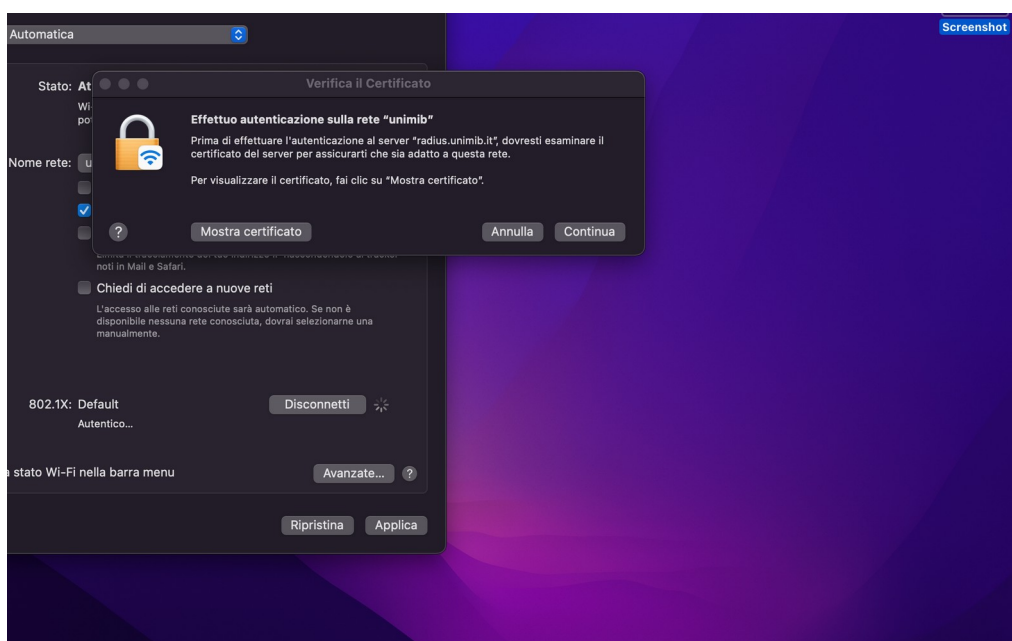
Automatica

Stato: At
Wi
po

Nome rete: u

Verifica il Certificato

Effettuo autenticazione sulla rete "unimib"

Prima di effettuare l'autenticazione al server "radius.unimib.it", dovresti esaminare il certificato del server per assicurarti che sia adatto a questa rete.

Per visualizzare il certificato, fai clic su "Mostra certificato".

?

Mostra certificato

Annulla

Continua

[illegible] noti in Mail e Safari.

Chiedi di accedere a nuove reti

L'accesso alle reti conosciute sarà automatico. Se non è disponibile nessuna rete conosciuta, dovrai selezionarne una manualmente.

802.1X: Default
Autentico...

Disconnetti

a stato Wi-Fi nella barra menu

Avanzate...

?

Ripristina

Applica

Screenshot